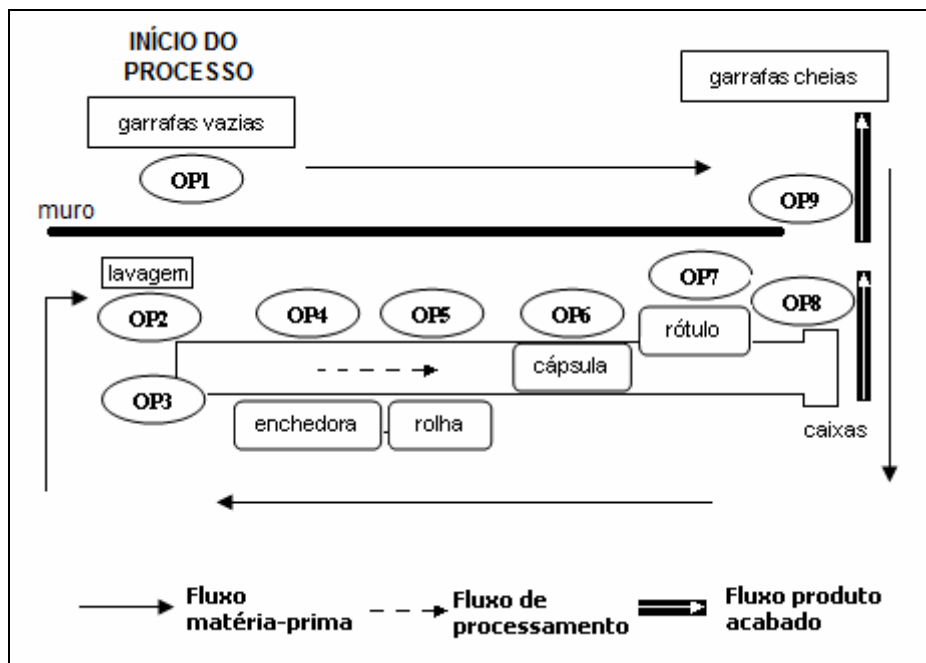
INÍCIO DO PROCESSO

garrafas vazias

OP1

garrafas cheias

OP9

muro

lavagem

OP2

OP4

OP5

OP6

OP7

OP8

rótulo

cápsula

OP3

enchedora

rolha

caixas

Fluxo matéria-prima

Fluxo de processamento

Fluxo produto acabado